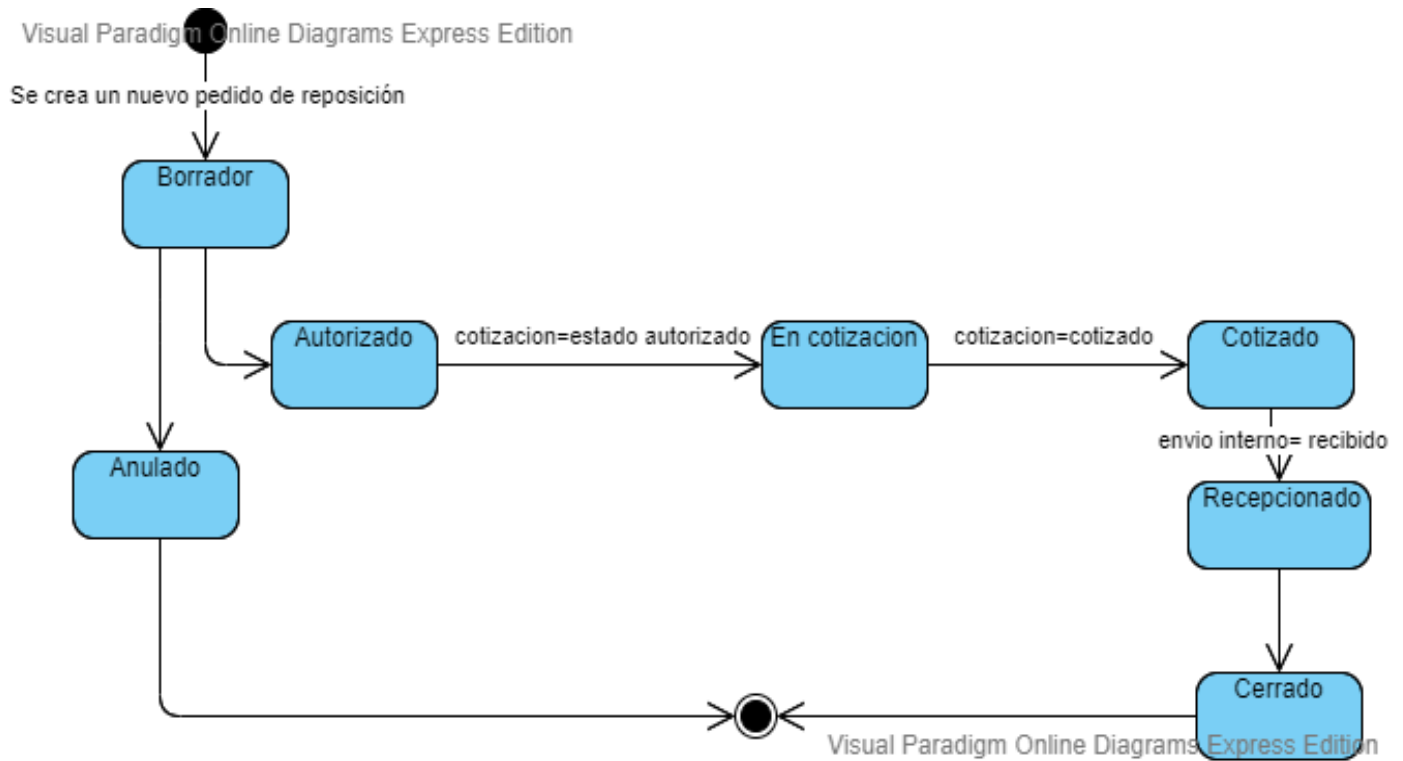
Visual Paradigm Online Diagrams Express Edition

Se crea un nuevo pedido de reposición

Borrador

Autorizado

cotizacion=estado autorizado

En cotizacion

cotizacion=cotizado

Cotizado

envio interno= recibido

Recepcionado

Anulado

Cerrado

Visual Paradigm Online Diagrams Express Edition